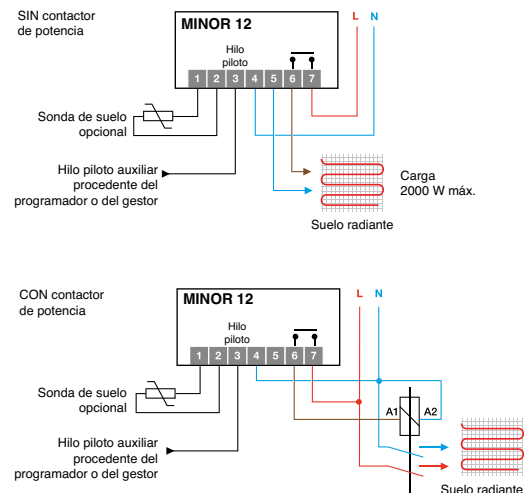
SIN contactor de potencia

MINOR 12

Hilo piloto

1 2 3 4 5 6 7

L N

Sonda de suelo opcional

Hilo piloto auxiliar procedente del programador o del gestor

Carga 2000 W máx.

Suelo radiante

CON contactor de potencia

MINOR 12

Hilo piloto

1 2 3 4 5 6 7

L N

Sonda de suelo opcional

Hilo piloto auxiliar procedente del programador o del gestor

A1 A2

Suelo radiante